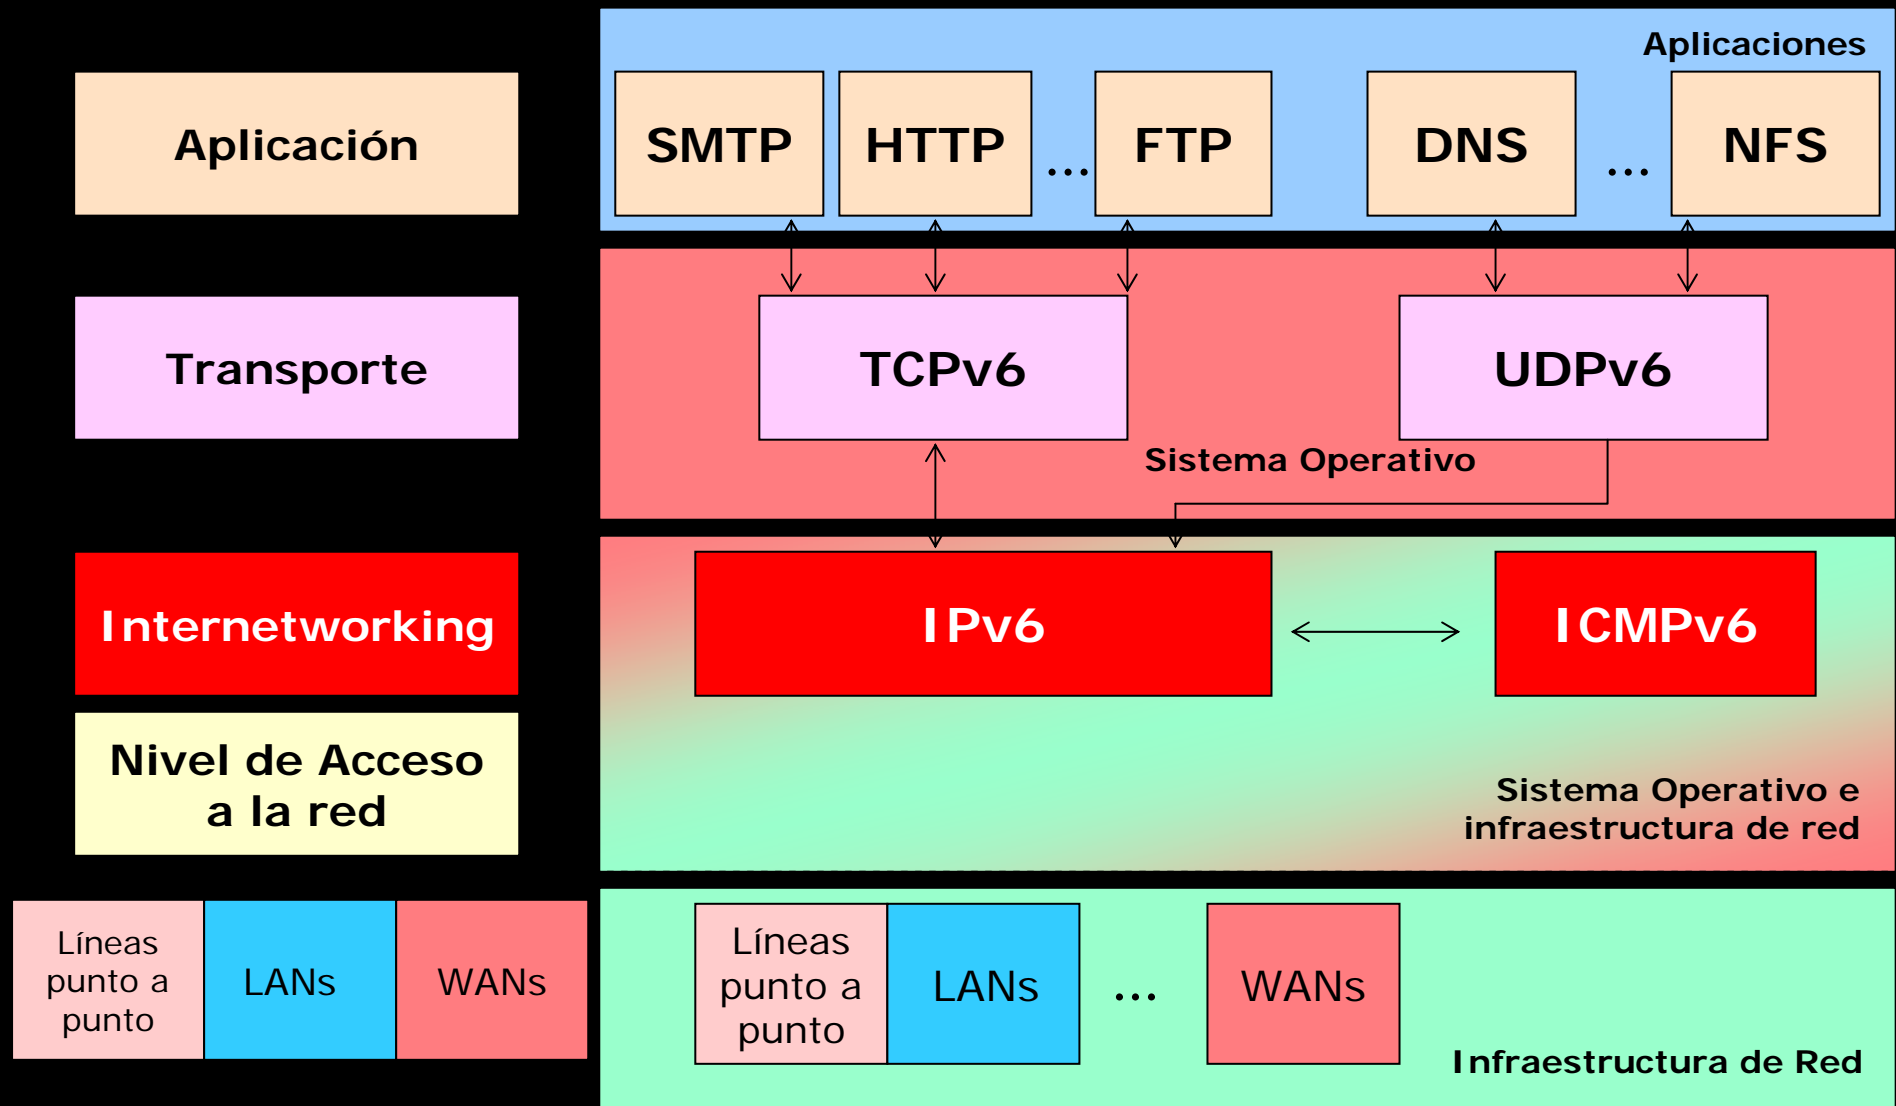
Aplicación

Transporte

Internetworking

Nivel de Acceso a la red

Líneas punto a punto

LANs

WANs

Aplicaciones

SMTP

HTTP

...

FTP

DNS

...

NFS

TCPv6

UDPv6

Sistema Operativo

IPv6

ICMPv6

Sistema Operativo e infraestructura de red

Líneas punto a punto

LANs

...

WANs

Infraestructura de Red